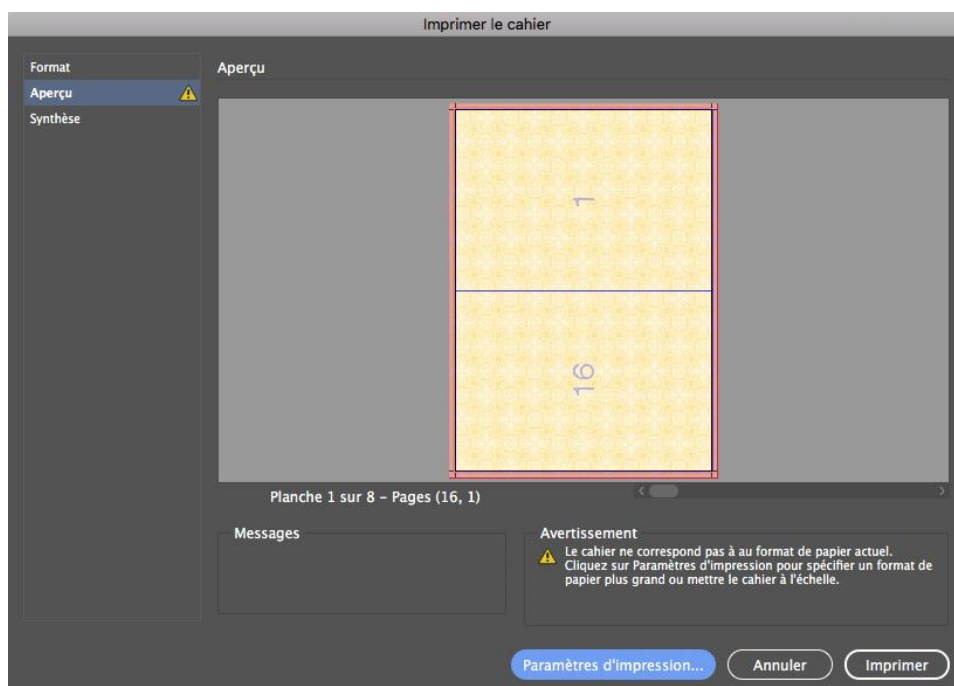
Imprimer le cahier

Format
Aperçu
Synthèse

Aperçu

1

16

Planche 1 sur 8 – Pages (16, 1)

Messages

Avertissement
Le cahier ne correspond pas à au format de papier actuel. Cliquez sur Paramètres d'impression pour spécifier un format de papier plus grand ou mettre le cahier à l'échelle.

Paramètres d'impression...
Annuler
Imprimer